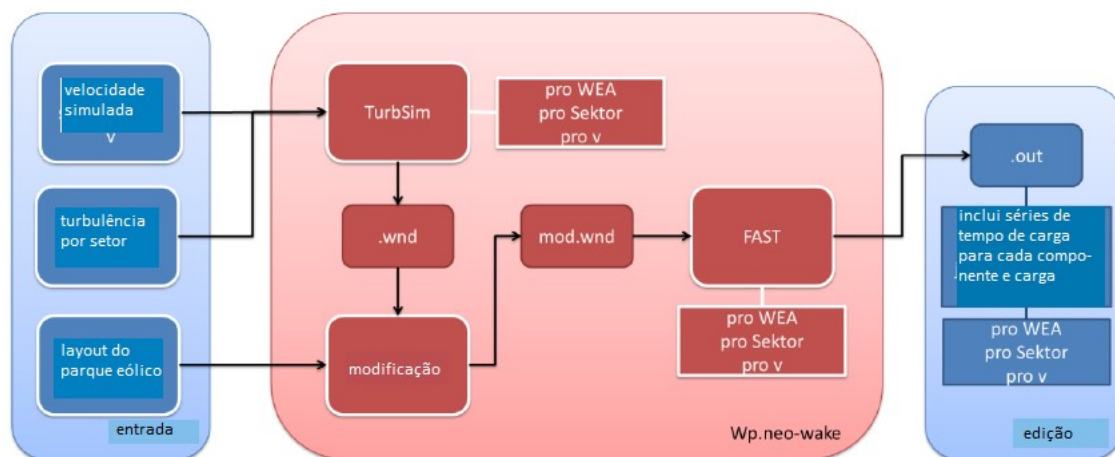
velocidade simulada
v

turbulência por setor

layout do parque eólico

entrada

TurbSim

pro WEA
pro Sektor
pro v

.wnd

modificação

mod.wnd

FAST

pro WEA
pro Sektor
pro v

Wp.neo-wake

.out

inclui séries de tempo de carga para cada componente e carga

pro WEA
pro Sektor
pro v

edição